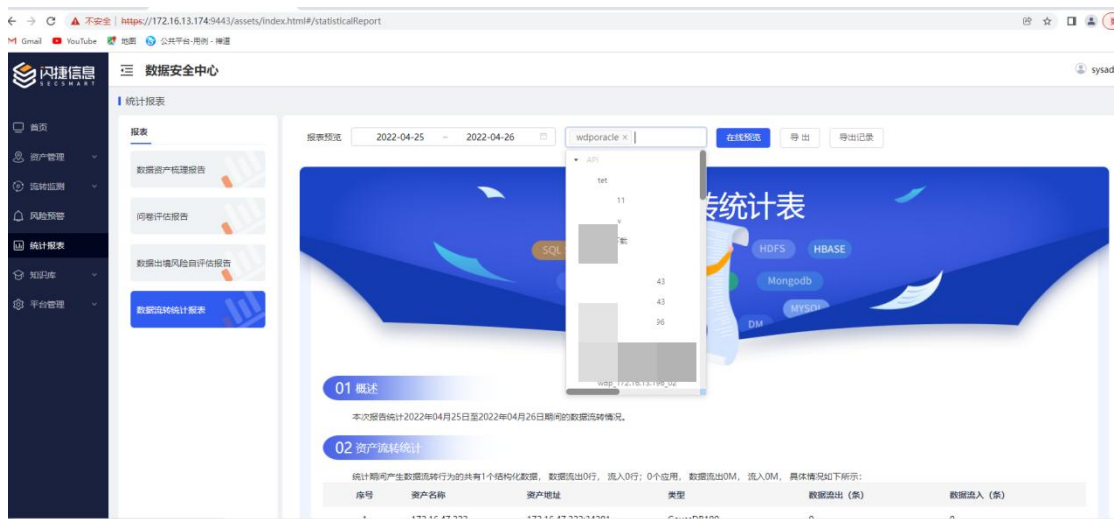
不安全 | https://172.16.13.174:9443/assets/index.html#/statisticalReport

Gmail YouTube 地图 公共平台-用例 - 禅道

闪捷信息 SECSMART

数据安全中心

sysad

统计报表

首页
资产管理
流转监测
风险预警
统计报表
知识库
平台管理

报表

数据资产梳理报告
问卷评估报告
数据出境风险自评估报告
数据流转统计报表

报表预览 2022-04-25 ~ 2022-04-26

wdporacle ×

在线预览 导出 导出记录

API
tet
11
43
43
96
wap_172.16.13.198_02

转统计表

SQL HDFS HBASE Mongodb MYSQL DM

01 概述

本次报告统计2022年04月25日至2022年04月26日期间的数据流转情况。

02 资产流转统计

统计期间产生数据流转行为的共有1个结构化数据，数据流出0行，流入0行；0个应用，数据流出0M，流入0M，具体情况如下所示：

| 序号 | 资产名称 | 资产地址 | 类型 | 数据流出（条） | 数据流入（条） |
|---|---|---|---|---|---|